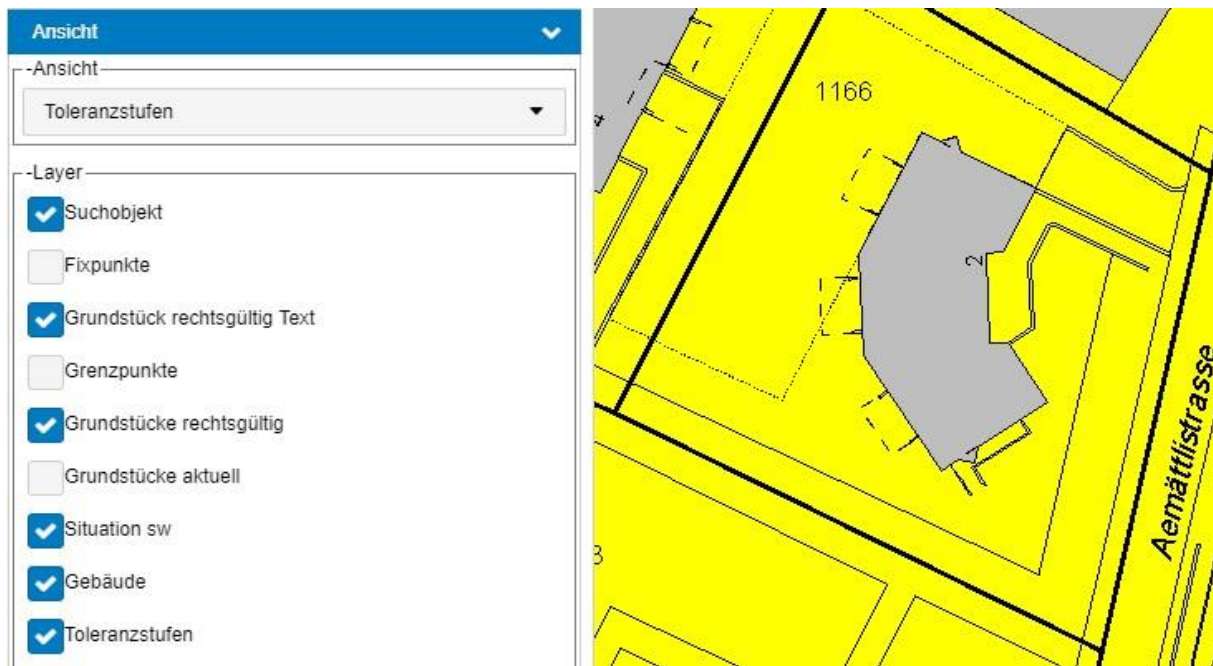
Ansicht

-Ansicht

Toleranzstufen

-Layer

Suchobjekt

Fixpunkte

Grundstück rechtsgültig Text

Grenzpunkte

Grundstücke rechtsgültig

Grundstücke aktuell

Situation sw

Gebäude

Toleranzstufen

1166

2

Aemättlistrasse

3